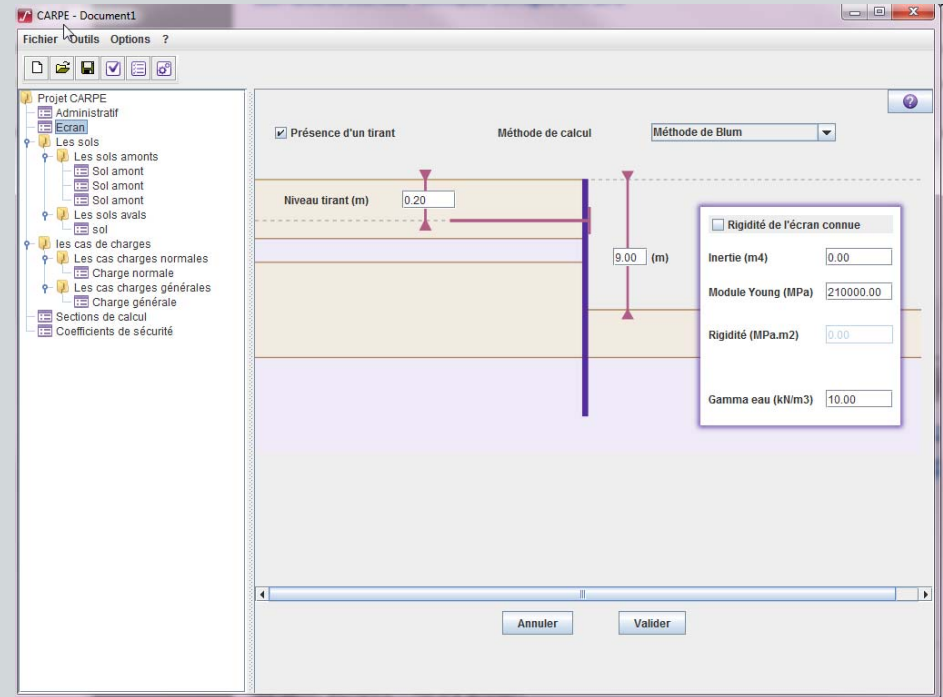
CARPE - Document1

Fichier Outils Options ?

Projet CARPE
Administratif
Ecran
Les sols
Les sols amonts
Sol amont
Sol amont
Sol amont
Les sols avals
sol
les cas de charges
Les cas charges normales
Charge normale
Les cas charges générales
Charge générale
Sections de calcul
Coefficients de sécurité

Présence d'un tirant

Méthode de calcul

Méthode de Blum

Niveau tirant (m) 0.20

9.00 (m)

Rigidité de l'écran connue

Inertie (m4) 0.00

Module Young (MPa) 210000.00

Rigidité (MPa.m2) 0.00

Gamma eau (kN/m3) 10.00

Annuler

Valider